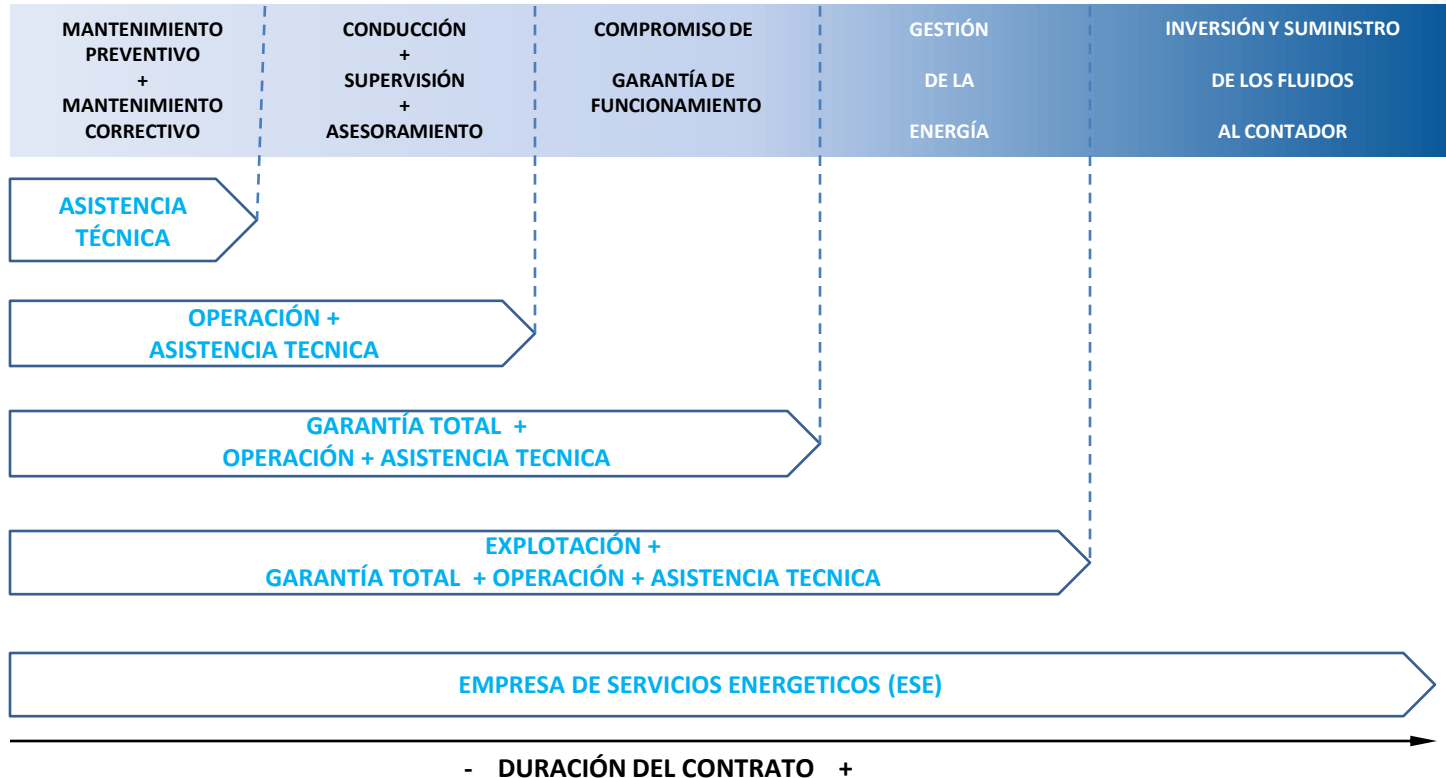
MANTENIMIENTO PREVENTIVO + MANTENIMIENTO CORRECTIVO

CONDUCCIÓN + SUPERVISIÓN + ASESORAMIENTO

COMPROMISO DE GARANTÍA DE FUNCIONAMIENTO

GESTIÓN DE LA ENERGÍA

INVERSIÓN Y SUMINISTRO DE LOS FLUIDOS AL CONTADOR

ASISTENCIA TÉCNICA

OPERACIÓN + ASISTENCIA TECNICA

GARANTÍA TOTAL + OPERACIÓN + ASISTENCIA TECNICA

EXPLOTACIÓN + GARANTÍA TOTAL + OPERACIÓN + ASISTENCIA TECNICA

EMPRESA DE SERVICIOS ENERGETICOS (ESE)

- DURACIÓN DEL CONTRATO +